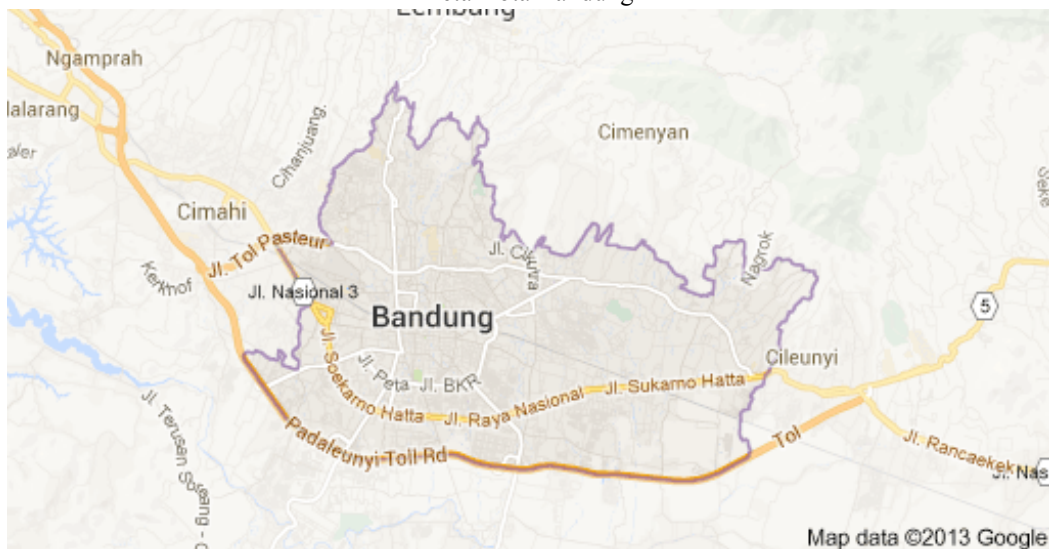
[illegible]
Lembang
Ngamprah
Padalarang
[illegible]aler
Cihanjuang
Cimenyan
Cimahi
Jl. Tol Pasteur
Jl. Cikutra
Nagrok
Seke
Kerkhof
Jl. Nasional 3
Bandung
5
Cileunyi
Jl. Soekarno Hatta
Jl. Peta
Jl. BKR
Jl. Raya Nasional
Jl. Sukarno Hatta
Jl. Terusan So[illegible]ang - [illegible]
Padaleunyi Toll Rd
Tol
Jl. Rancaekek
Jl. Nas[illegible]
Map data ©2013 Google